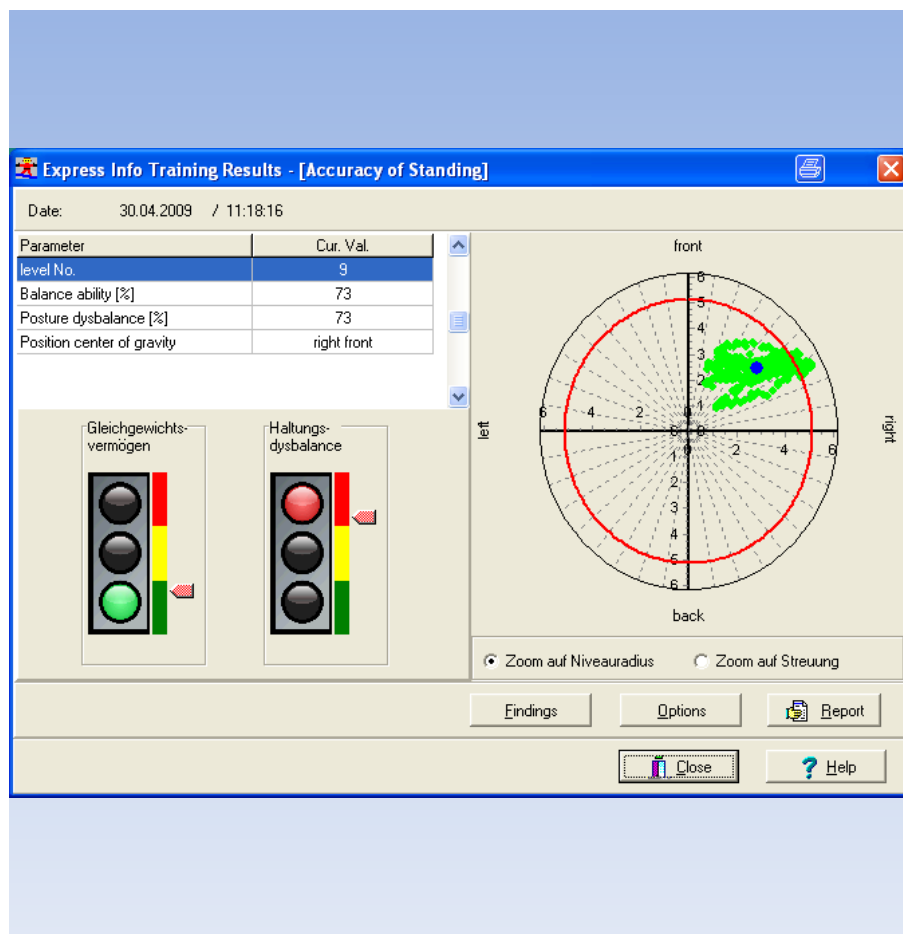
Express Info Training Results - [Accuracy of Standing]

Date: 30.04.2009 / 11:18:16

| Parameter | Cur. Val. |
|---|---|
| level No. | 9 |
| Balance ability [%] | 73 |
| Posture dysbalance [%] | 73 |
| Position center of gravity | right front |

Gleichgewichtsvermögen

Haltungsdysbalance

front

left

right

back

6 5 4 3 2 1 0 1 2 3 4 5 6

6 4 2 0 2 4 6

Zoom auf Niveauradius

Zoom auf Streuung

Findings

Options

Report

Close

Help